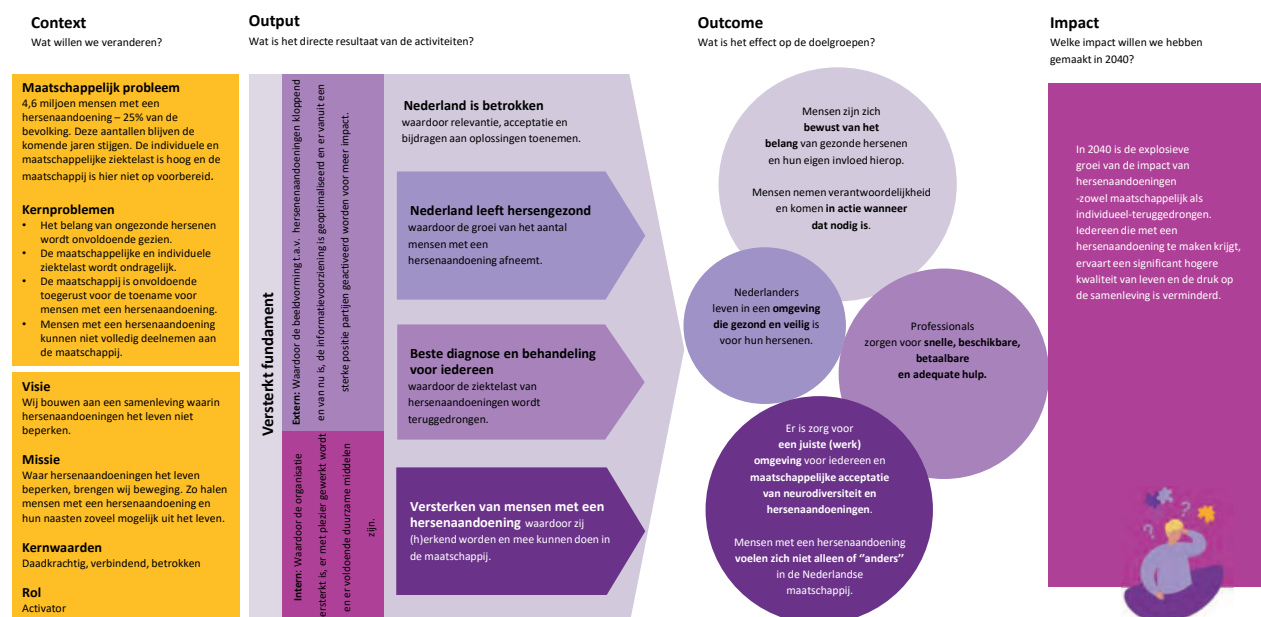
**Context**
Wat willen we veranderen?

**Output**
Wat is het directe resultaat van de activiteiten?

**Outcome**
Wat is het effect op de doelgroepen?

**Impact**
Welke impact willen we hebben gemaakt in 2040?

**Maatschappelijk probleem**
4,6 miljoen mensen met een hersenaandoening – 25% van de bevolking. Deze aantallen blijven de komende jaren stijgen. De individuele en maatschappelijke ziektelast is hoog en de maatschappij is hier niet op voorbereid.

**Kernproblemen**
- Het belang van ongezonde hersenen wordt onvoldoende gezien.
- De maatschappelijke en individuele ziektelast wordt ondragelijk.
- De maatschappij is onvoldoende toegerust voor de toename voor mensen met een hersenaandoening.
- Mensen met een hersenaandoening kunnen niet volledig deelnemen aan de maatschappij.

**Visie**
Wij bouwen aan een samenleving waarin hersenaandoeningen het leven niet beperken.

**Missie**
Waar hersenaandoeningen het leven beperken, brengen wij beweging. Zo halen mensen met een hersenaandoening en hun naasten zoveel mogelijk uit het leven.

**Kernwaarden**
Daadkrachtig, verbindend, betrokken

**Rol**
Activator

**Versterkt fundament**

**Extern:** Waardoor de beeldvorming t.a.v. hersenaandoeningen klopend en van nu is, de informatievoorziening is geoptimaliseerd en er vanuit een sterke positie partijen geactiveerd worden voor meer impact.

**Intern:** Waardoor de organisatie versterkt is, er met plezier gewerkt wordt en er voldoende duurzame middelen zijn.

**Nederland is betrokken**
waardoor relevantie, acceptatie en bijdragen aan oplossingen toenemen.

**Nederland leeft hersengezond**
waardoor de groei van het aantal mensen met een hersenaandoening afneemt.

**Beste diagnose en behandeling voor iedereen**
waardoor de ziektelast van hersenaandoeningen wordt teruggedrongen.

**Versterken van mensen met een hersenaandoening** waardoor zij (h)erkend worden en mee kunnen doen in de maatschappij.

Mensen zijn zich **bewust van het belang** van gezonde hersenen en hun eigen invloed hierop.

Mensen nemen verantwoordelijkheid en komen **in actie wanneer dat nodig is**.

Nederlanders leven in een **omgeving die gezond en veilig** is voor hun hersenen.

Professionals zorgen voor **snelle, beschikbare, betaalbare en adequate hulp.**

Er is zorg voor **een juiste (werk) omgeving** voor iedereen en **maatschappelijke acceptatie van neurodiversiteit en hersenaandoeningen**.

Mensen met een hersenaandoening **voelen zich niet alleen of "anders"** in de Nederlandse maatschappij.

In 2040 is de explosieve groei van de impact van hersenaandoeningen -zowel maatschappelijk als individueel-teruggedrongen. Iedereen die met een hersenaandoening te maken krijgt, ervaart een significant hogere kwaliteit van leven en de druk op de samenleving is verminderd.